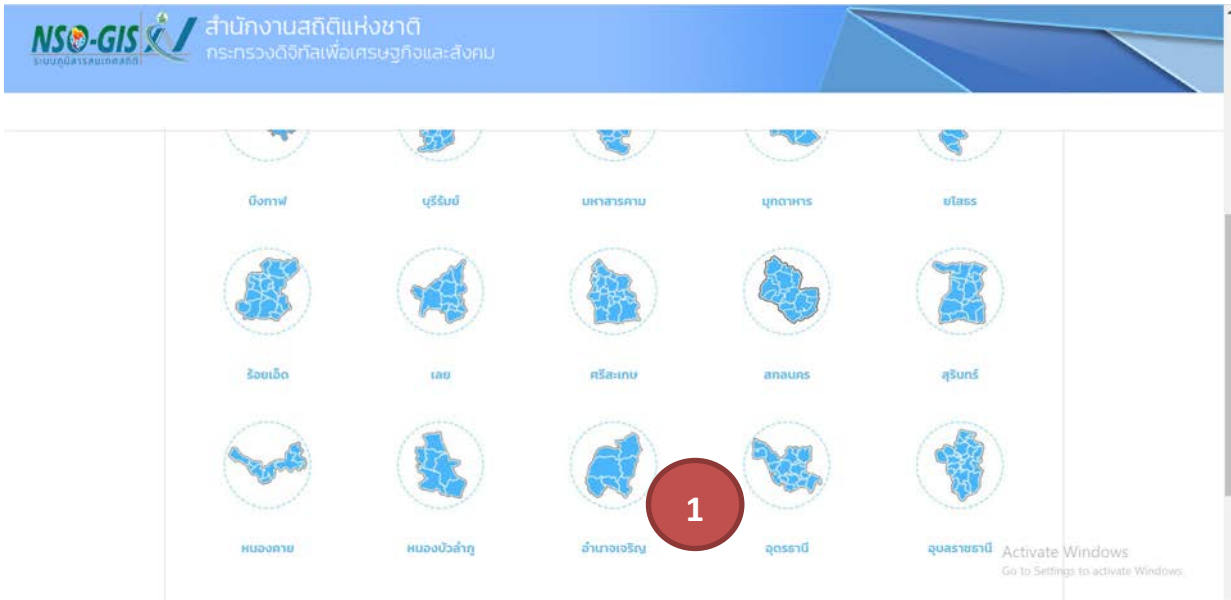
NSO-GIS
ระบบภูมิสารสนเทศสถิติ
สำนักงานสถิติแห่งชาติ
กระทรวงดิจิทัลเพื่อเศรษฐกิจและสังคม

บึงกาฬ บุรีรัมย์ มหาสารคาม มุกดาหาร ยโสธร

ร้อยเอ็ด เลย ศรีสะเกษ สกลนคร สุรินทร์

หนองคาย หนองบัวลำภู อำนาจเจริญ อุดรธานี อุบลราชธานี

1

Activate Windows
Go to Settings to activate Windows.